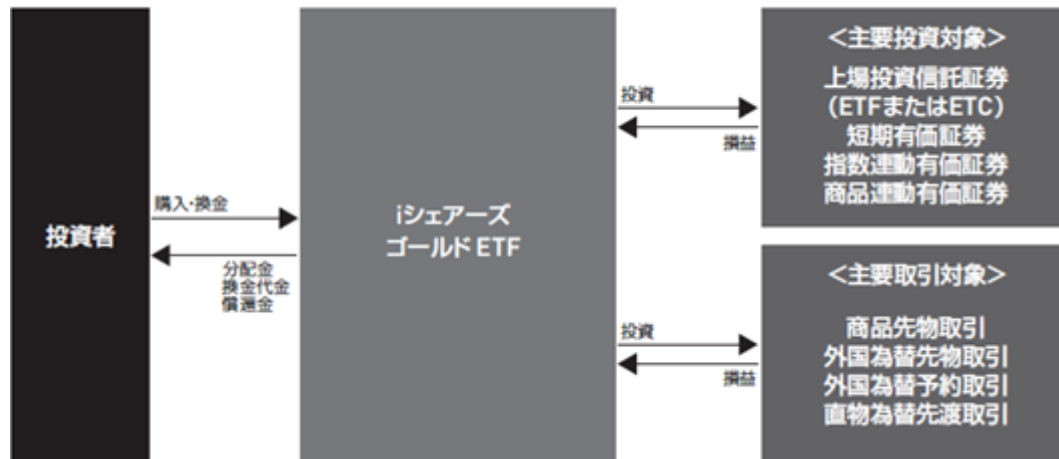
投資者

購入･換金

分配金
換金代金
償還金

iシェアーズ
ゴールド ETF

投資

損益

<主要投資対象>
上場投資信託証券
(ETFまたはETC)
短期有価証券
指数連動有価証券
商品連動有価証券

投資

損益

<主要取引対象>
商品先物取引
外国為替先物取引
外国為替予約取引
直物為替先渡取引